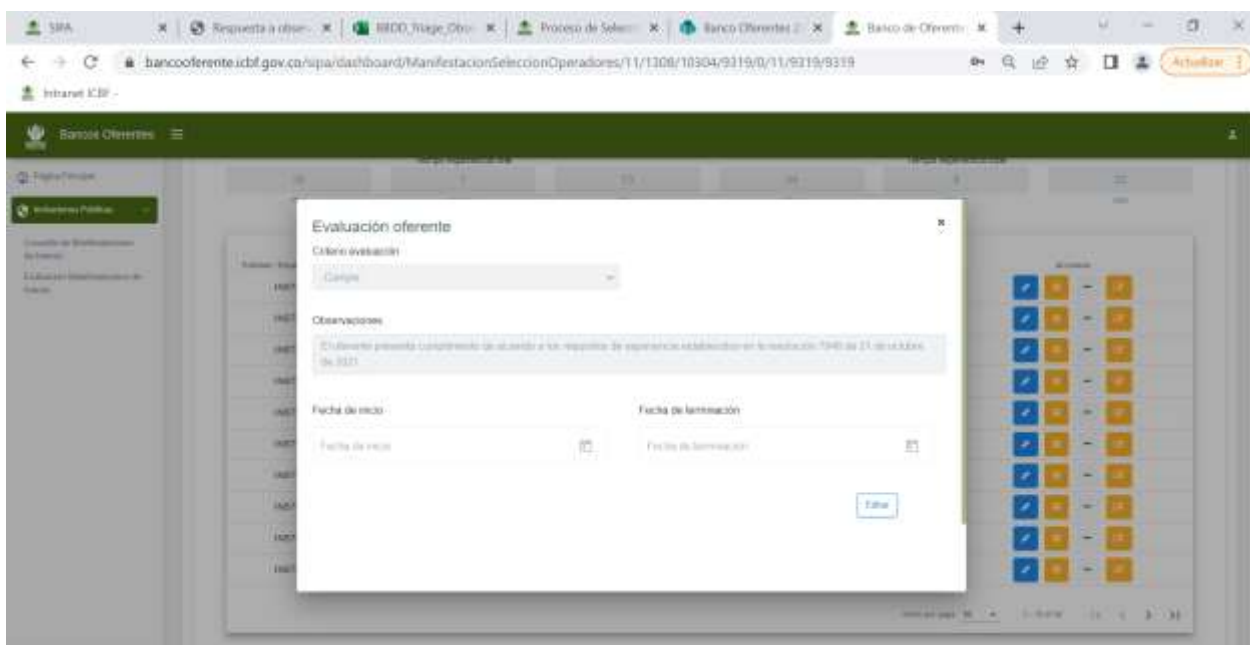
SIPA | Respuesta a obser | BBDD_Triage_Obs | Proceso de Selecci | Banco Oferentes | Banco de Oferente

bancooferente.icbf.gov.co/sipa/dashboard/ManifestacionSeleccionOperadores/11/1308/10304/9319/0/11/9319/9319

Actualizar

Intranet ICBF

Bancos Oferentes

Página Principal

Invitaciones Públicas

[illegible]

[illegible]

Evaluación oferente

Criterio evaluación

Cumple

Observaciones

El oferente presenta cumplimiento de acuerdo a los requisitos de experiencia establecidos en la resolución 7040 de 21 de octubre de 2021

Fecha de inicio

Fecha de inicio

Fecha de terminación

Fecha de terminación

Editar

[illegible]